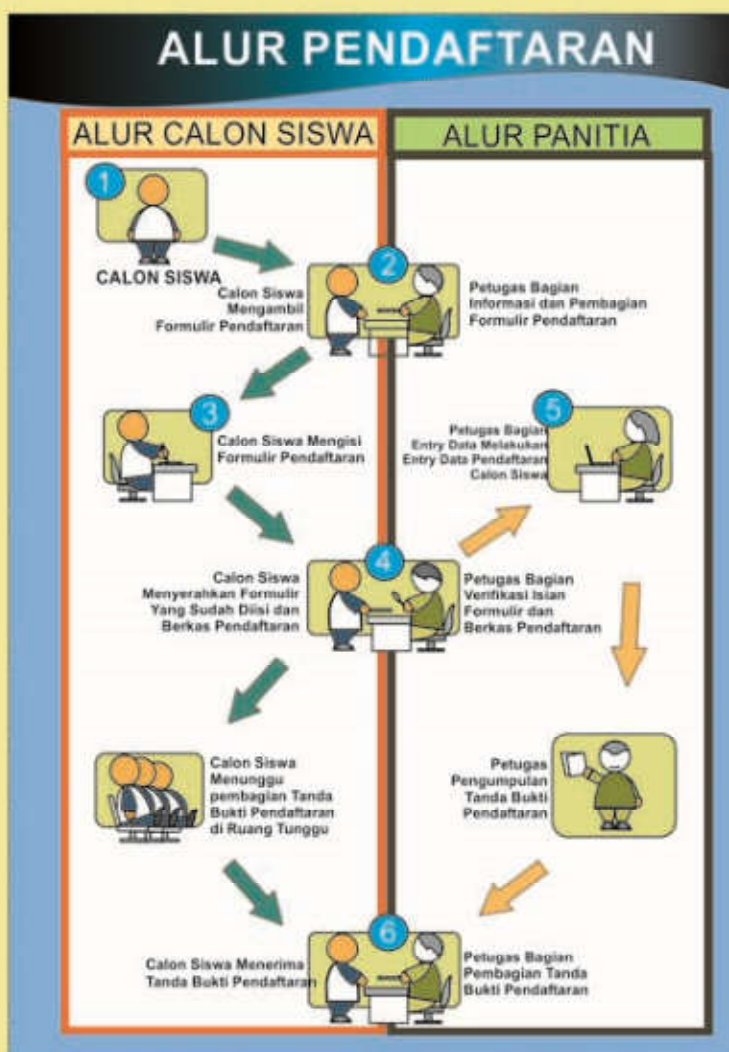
ALUR PENDAFTARAN

ALUR CALON SISWA

ALUR PANITIA

1

CALON SISWA

2

Calon Siswa Mengambil Formulir Pendaftaran

Petugas Bagian Informasi dan Pembagian Formulir Pendaftaran

3

Calon Siswa Mengisi Formulir Pendaftaran

5

Petugas Bagian Entry Data Melakukan Entry Data Pendaftaran Calon Siswa

4

Calon Siswa Menyerahkan Formulir Yang Sudah Diisi dan Berkas Pendaftaran

Petugas Bagian Verifikasi Isian Formulir dan Berkas Pendaftaran

Calon Siswa Menunggu pembagian Tanda Bukti Pendaftaran di Ruang Tunggu

Petugas Pengumpulan Tanda Bukti Pendaftaran

6

Calon Siswa Menerima Tanda Bukti Pendaftaran

Petugas Bagian Pembagian Tanda Bukti Pendaftaran